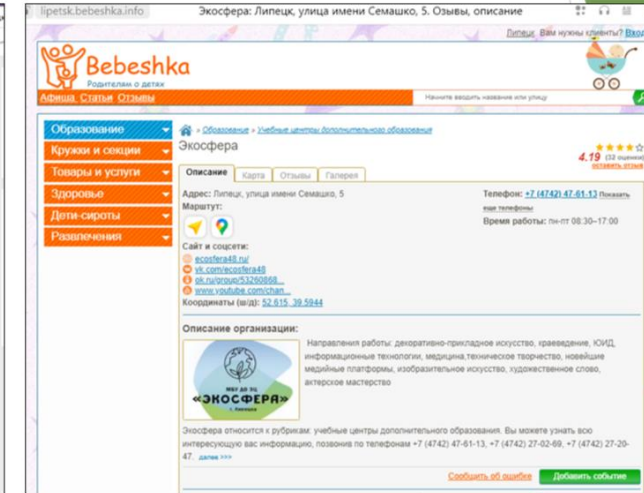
lipetsk.bebeshka.info Экосфера: Липецк, улица имени Семашко, 5. Озывы, описание

Липецк Вам нужны клиенты? Вход

Bebeshka
Родителям о детях

Афиша Статьи Отзывы

Начните вводить название или улицу

Образование
Кружки и секции
Товары и услуги
Здоровье
Дети-сироты
Развлечения

» Образование » Учебные центры дополнительного образования

Экосфера

4.19 (32 оценки) оставить отзыв

Описание | Карта | Отзывы | Галерея

Адрес: Липецк, улица имени Семашко, 5
Маршрут:

Телефон: +7 (4742) 47-61-13 Показать все телефоны
Время работы: пн-пт 08:30–17:00

Сайт и соцсети:
ecosfera48.ru/
vk.com/ecosfera48
ok.ru/group/53260868...
www.youtube.com/chan...
Координаты (ш/д): 52.615, 39.5944

Описание организации:

МБУ ДО ЭЦ
«ЭКОСФЕРА»
г. Липецка

Направления работы: декоративно-прикладное искусство, краеведение, ЮИД, информационные технологии, медицина,техническое творчество, новейшие медийные платформы, изобразительное искусство, художественное слово, актерское мастерство

Экосфера относится к рубрикам: учебные центры дополнительного образования. Вы можете узнать всю интересующую вас информацию, позвонив по телефонам +7 (4742) 47-61-13, +7 (4742) 27-02-69, +7 (4742) 27-20-47. далее >>>

Сообщить об ошибке | Добавить событие